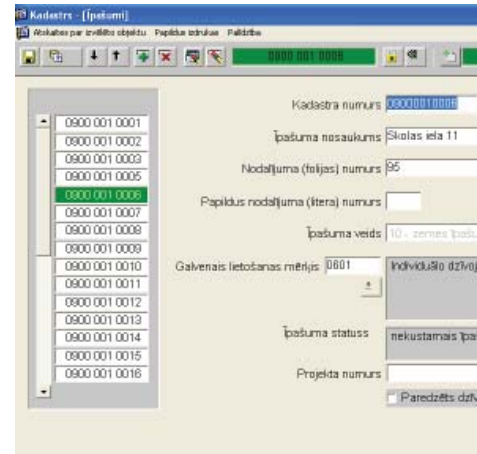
Kadastrs - [Īpašumi]
Atskaites par izvēlēto objektu Papildus izdrukas Palīdzība

0900 001 0006

0900 001 0001
0900 001 0002
0900 001 0003
0900 001 0005
0900 001 0006
0900 001 0007
0900 001 0008
0900 001 0009
0900 001 0010
0900 001 0011
0900 001 0012
0900 001 0013
0900 001 0014
0900 001 0015
0900 001 0016

Kadastra numurs 09000010006
Īpašuma nosaukums Skolas iela 11
Nodalījuma (folijas) numurs 95
Papildus nodalījuma (litera) numurs
Īpašuma veids 10 - zemes īpašu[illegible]
Galvenais lietošanas mērķis 0601 Individuālo dzīvoj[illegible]
Īpašuma statuss nekustamais īpa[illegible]
Projekta numurs
Paredzēts dzīv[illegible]